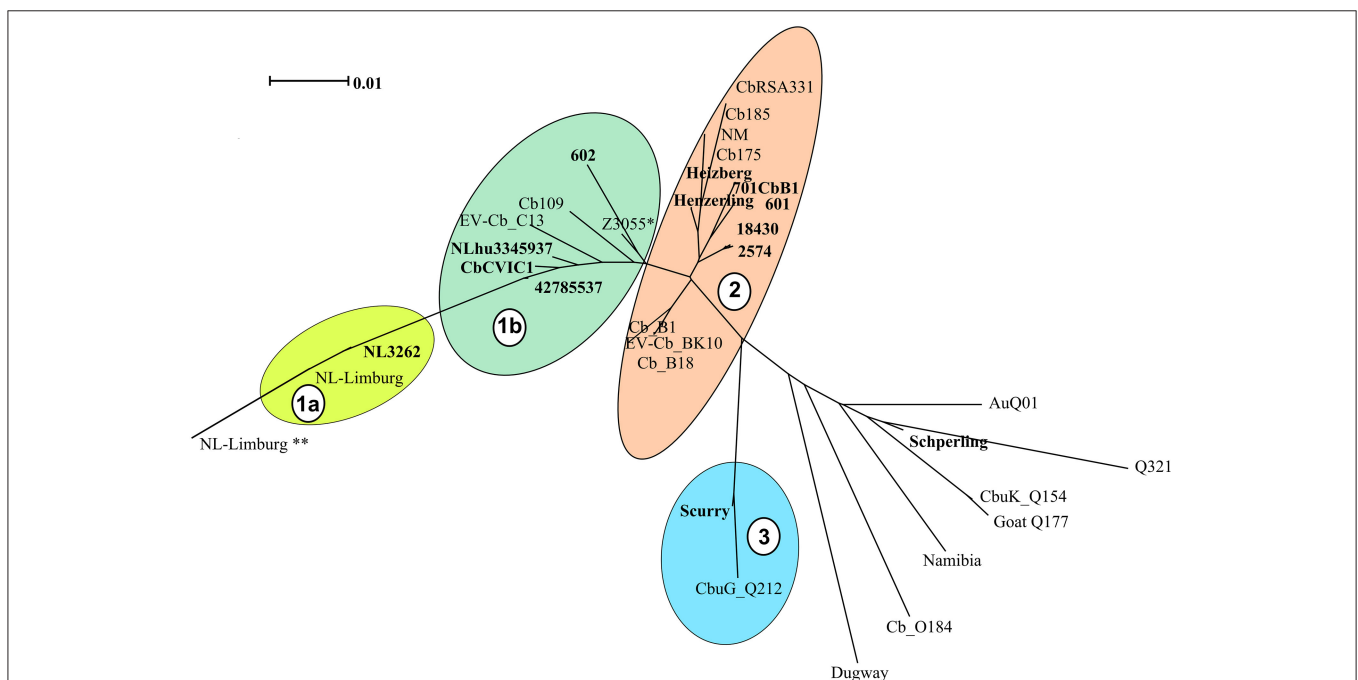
0.01

602
Cb109
EV-Cb_C13
Z3055*
NLhu3345937
CbCVIC1
42785537
1b

NL3262
NL-Limburg
1a
NL-Limburg **

CbRSA331
Cb185
NM
Cb175
Heizberg
701CbB1
Henzerling
601
18430
2574
2
Cb_B1
EV-Cb_BK10
Cb_B18

AuQ01
Schperling
Q321
CbuK_Q154
Goat Q177
Namibia
Cb_O184
Dugway

Scurry
3
CbuG_Q212